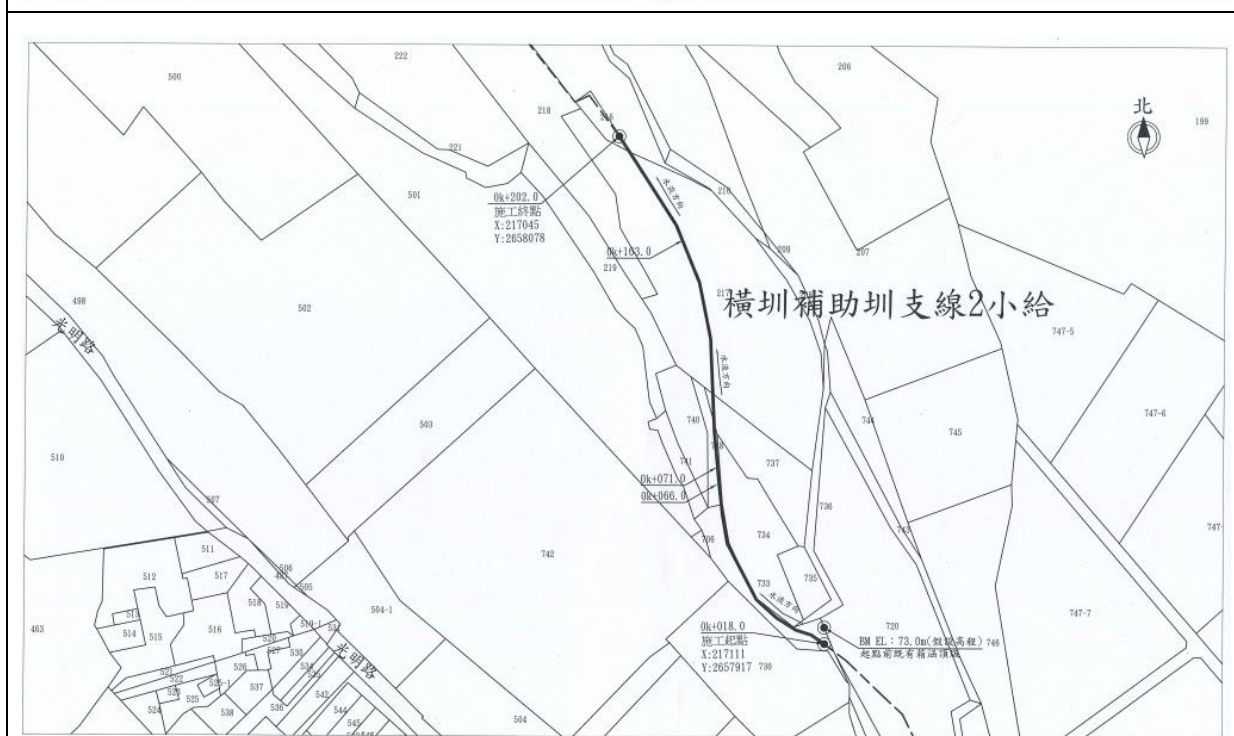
222
500
206
218
216
北
199
221
210
0k+202.0
施工終點
X:217045
Y:2658078
501
水流方向
220
207
0k+103.0
219
217
橫圳補助圳支線2小給
498
502
光明路
747-5
水流方向
503
740
744
745
747-6
510
741
738
737
0k+071.0
0k+066.0
736
507
743
747
511
742
706
734
512
517
506
505
518
519
735
733
水流方向
513
514
515
516
504-1
0k+018.0
施工起點
X:217111
Y:2657917
730
720
BM EL.:73.0m(假設高程) 746
起點前既有箱涵頂版
747-7
463
520
527
530
光明路
521
522
526
529
525
537
524
538
536
542
544
545
504